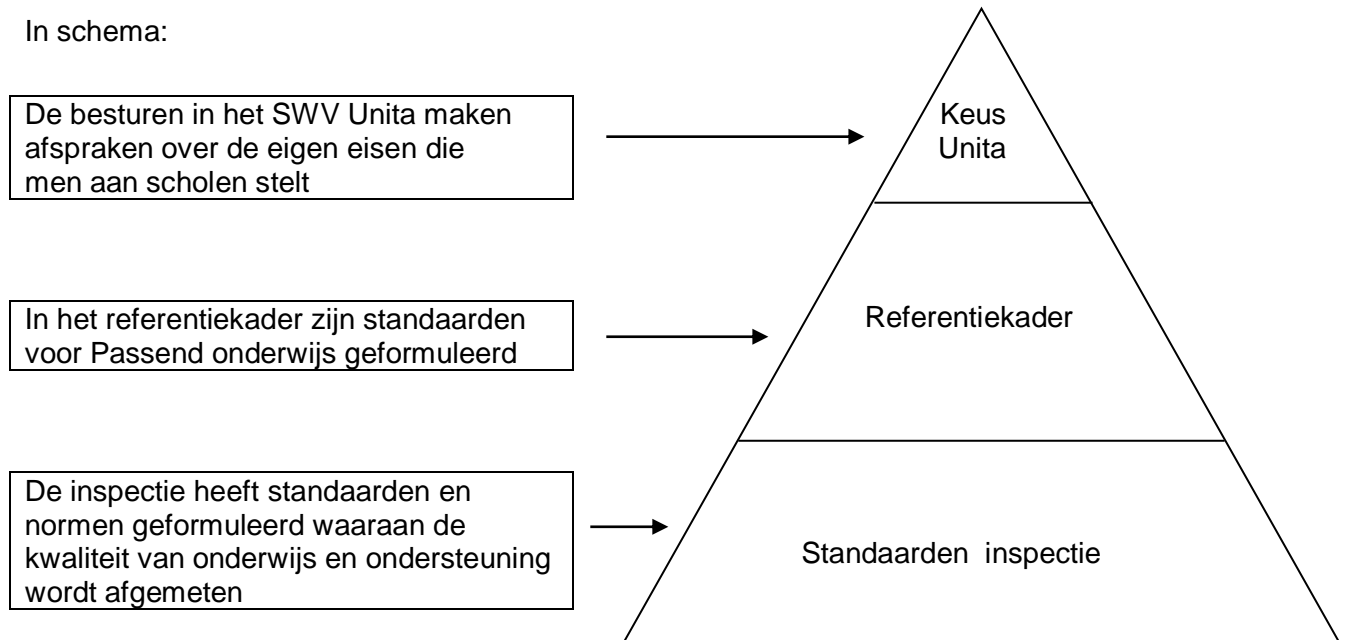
In schema:

De besturen in het SWV Unita maken afspraken over de eigen eisen die men aan scholen stelt

Keus Unita

In het referentiekader zijn standaarden voor Passend onderwijs geformuleerd

Referentiekader

De inspectie heeft standaarden en normen geformuleerd waaraan de kwaliteit van onderwijs en ondersteuning wordt afgemeten

Standaarden inspectie